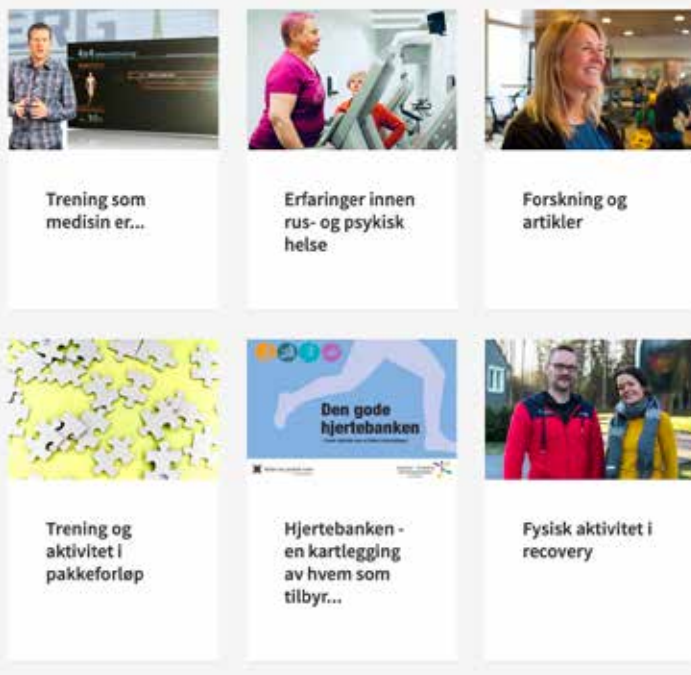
4x4

Trening som medisin er...

Erfaringer innen rus- og psykisk helse

Forskning og artikler

Den gode hjertebanken

Trening og aktivitet i pakkeforløp

Hjertebanken - en kartlegging av hvem som tilbyr...

Fysisk aktivitet i recovery